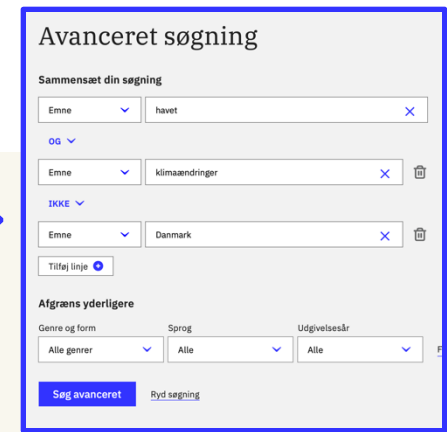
Avanceret søgning

Sammensæt din søgning

Emne

havet

OG

Emne

klimaændringer

IKKE

Emne

Danmark

Tilføj linje

Afgræns yderligere

Genre og form

Alle genrer

Sprog

Alle

Udgivelsesår

Alle

F

Søg avanceret

Ryd søgning